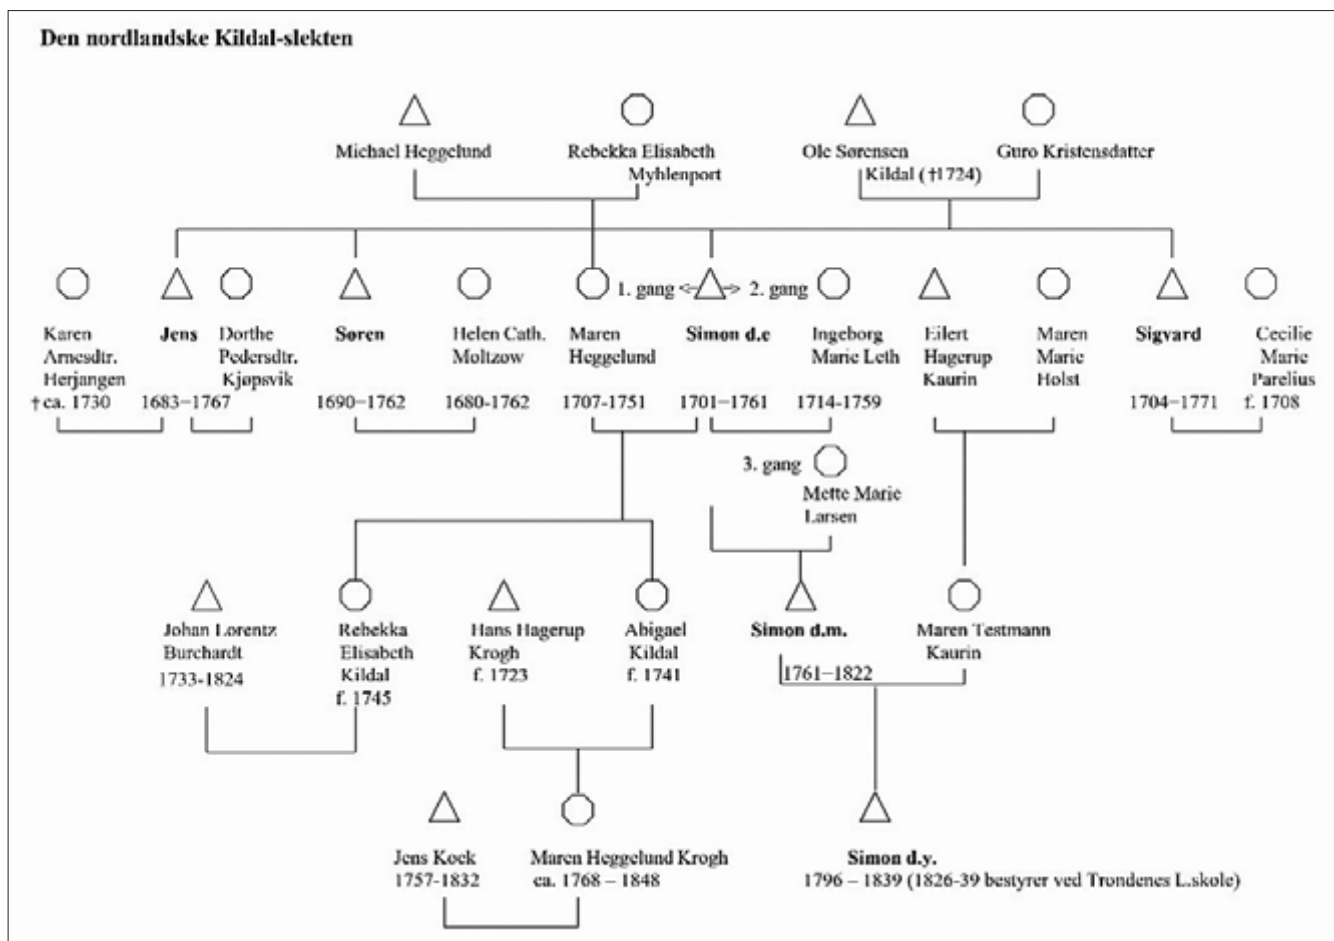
Den nordlandske Kildal-slekten

Michael Heggelund

Rebekka Elisabeth Myhlenport

Ole Sørensen Kildal (†1724)

Guro Kristensdatter

Karen Arnesdtr. Herjangen †ca. 1730

Jens 1683–1767

Dorthe Pedersdtr. Kjøpsvik

Søren 1690–1762

Helen Cath. Moltzøw 1680-1762

Maren Heggelund 1707-1751

1. gang

Simon d.e 1701–1761

2. gang

Ingeborg Marie Leth 1714-1759

Eilert Hagerup Kaurin

Maren Marie Holst

Sigvard 1704–1771

Cecilie Marie Parelius f. 1708

3. gang

Mette Marie Larsen

Johan Lorentz Burchardt 1733-1824

Rebekka Elisabeth Kildal f. 1745

Hans Hagerup Krogh f. 1723

Abigael Kildal f. 1741

Simon d.m. 1761–1822

Maren Testmann Kaurin

Jens Kock 1757-1832

Maren Heggelund Krogh ca. 1768 – 1848

Simon d.y. 1796 – 1839 (1826-39 bestyrer ved Trondenes L.skole)